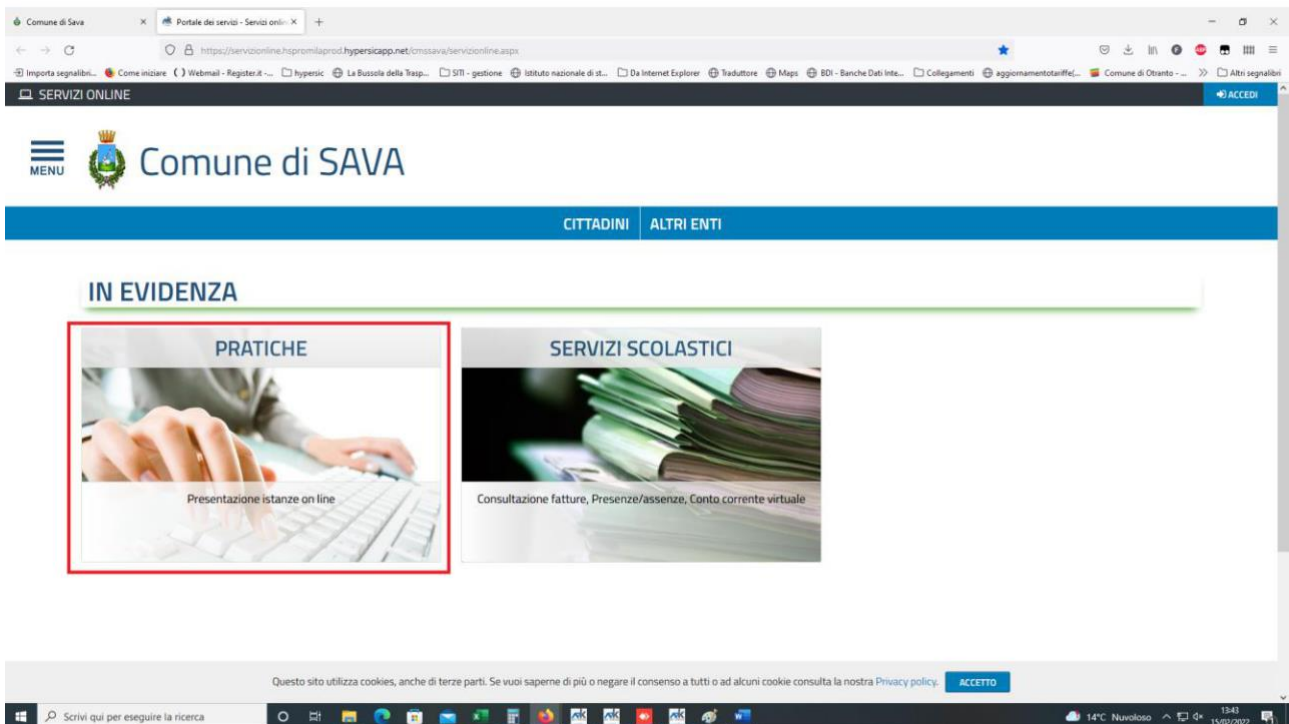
Comune di Sava × Portale dei servizi - Servizi onlin × +

https://servizionline.hspromilaprod.hypersicapp.net/cmssava/servizionline.aspx

Importa segnalibri... Come iniziare Webmail - Register.it -... hypersic La Bussola della Trasp... SITI - gestione Istituto nazionale di st... Da Internet Explorer Traduttore Maps BDI - Banche Dati Inte... Collegamenti aggiornamentotariffe(... Comune di Otranto - ... » Altri segnalibri

SERVIZI ONLINE

ACCEDI

MENU

Comune di SAVA

CITTADINI ALTRI ENTI

IN EVIDENZA

PRATICHE

Presentazione istanze on line

SERVIZI SCOLASTICI

Consultazione fatture, Presenze/assenze, Conto corrente virtuale

Questo sito utilizza cookies, anche di terze parti. Se vuoi saperne di più o negare il consenso a tutti o ad alcuni cookie consulta la nostra Privacy policy. ACCETTO

Scrivi qui per eseguire la ricerca

14°C Nuvoloso 13:43 15/02/2022